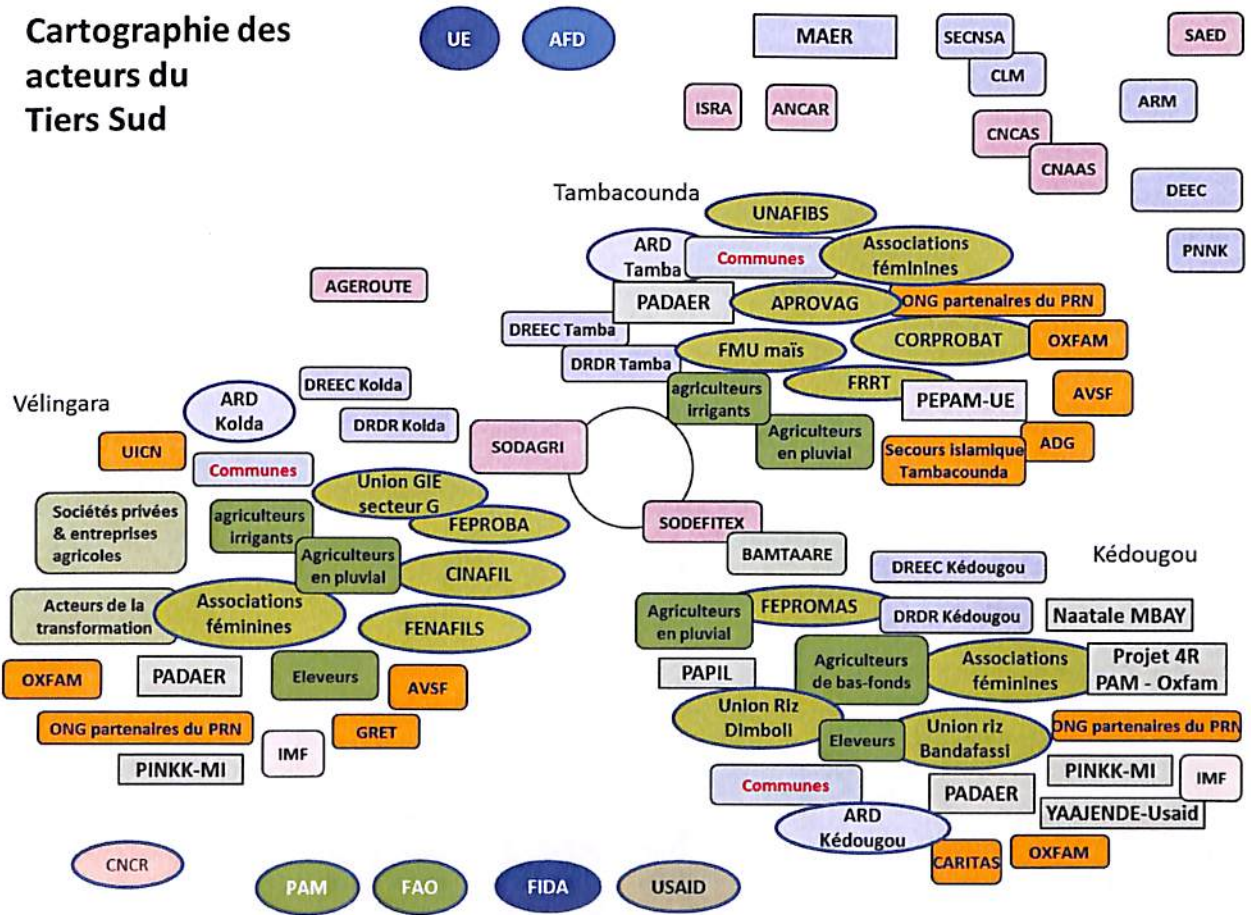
Cartographie des acteurs du Tiers Sud

UE
AFD
MAER
SECNSA
SAED
CLM
ISRA
ANCAR
ARM
CNCAS
CNAAS
DEEC
PNNK

Tambacounda
UNAFIBS
ARD Tamba
Communes
Associations féminines
PADAER
APROVAG
ONG partenaires du PRN
DREEC Tamba
CORPROBAT
OXFAM
DRDR Tamba
FMU maïs
agriculteurs irrigants
FRRT
PEPAM-UE
AVSF
Agriculteurs en pluvial
Secours islamique Tambacounda
ADG
AGEROUTE

Vélingara
ARD Kolda
DREEC Kolda
DRDR Kolda
UICN
Communes
SODAGRI
Union GIE secteur G
Sociétés privées & entreprises agricoles
agriculteurs irrigants
FEPROBA
Agriculteurs en pluvial
CINAFIL
Acteurs de la transformation
Associations féminines
FENAFILS
OXFAM
PADAER
Eleveurs
AVSF
ONG partenaires du PRN
GRET
IMF
PINKK-MI

SODEFITEX
BAMTAARE
Kédougou
DREEC Kédougou
Agriculteurs en pluvial
FEPROMAS
DRDR Kédougou
Naatale MBAY
PAPIL
Agriculteurs de bas-fonds
Associations féminines
Projet 4R PAM - Oxfam
Union Riz Dimboli
Eleveurs
Union riz Bandafassi
ONG partenaires du PRN
Communes
PINKK-MI
IMF
PADAER
YAAJENDE-Usaid
ARD Kédougou
CARITAS
OXFAM

CNCR
PAM
FAO
FIDA
USAID